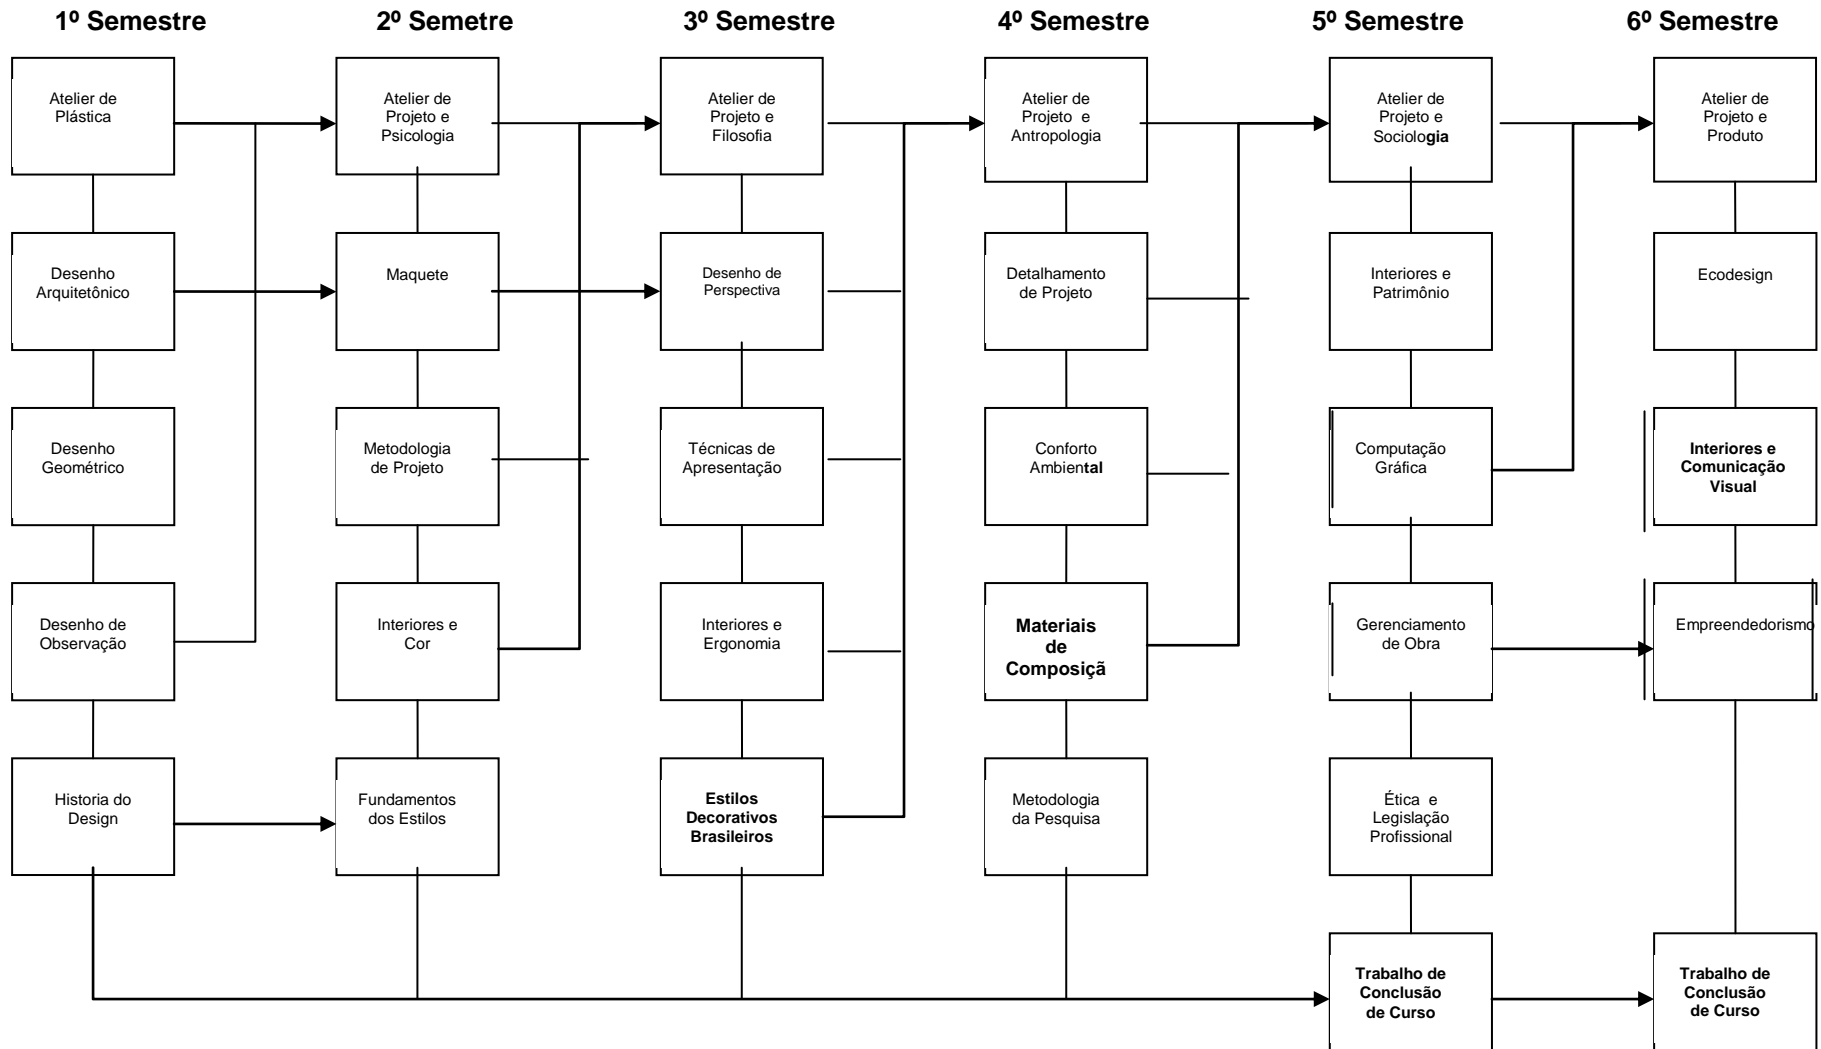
1º Semestre

Atelier de Plástica

Desenho Arquitetônico

Desenho Geométrico

Desenho de Observação

Historia do Design

2º Semetre

Atelier de Projeto e Psicologia

Maquete

Metodologia de Projeto

Interiores e Cor

Fundamentos dos Estilos

3º Semestre

Atelier de Projeto e Filosofia

Desenho de Perspectiva

Técnicas de Apresentação

Interiores e Ergonomia

Estilos Decorativos Brasileiros

4º Semestre

Atelier de Projeto e Antropologia

Detalhamento de Projeto

Conforto Ambiental

Materiais de Composiçã

Metodologia da Pesquisa

5º Semestre

Atelier de Projeto e Sociologia

Interiores e Patrimônio

Computação Gráfica

Gerenciamento de Obra

Ética e Legislação Profissional

Trabalho de Conclusão de Curso

6º Semestre

Atelier de Projeto e Produto

Ecodesign

Interiores e Comunicação Visual

Empreendedorismo

Trabalho de Conclusão de Curso